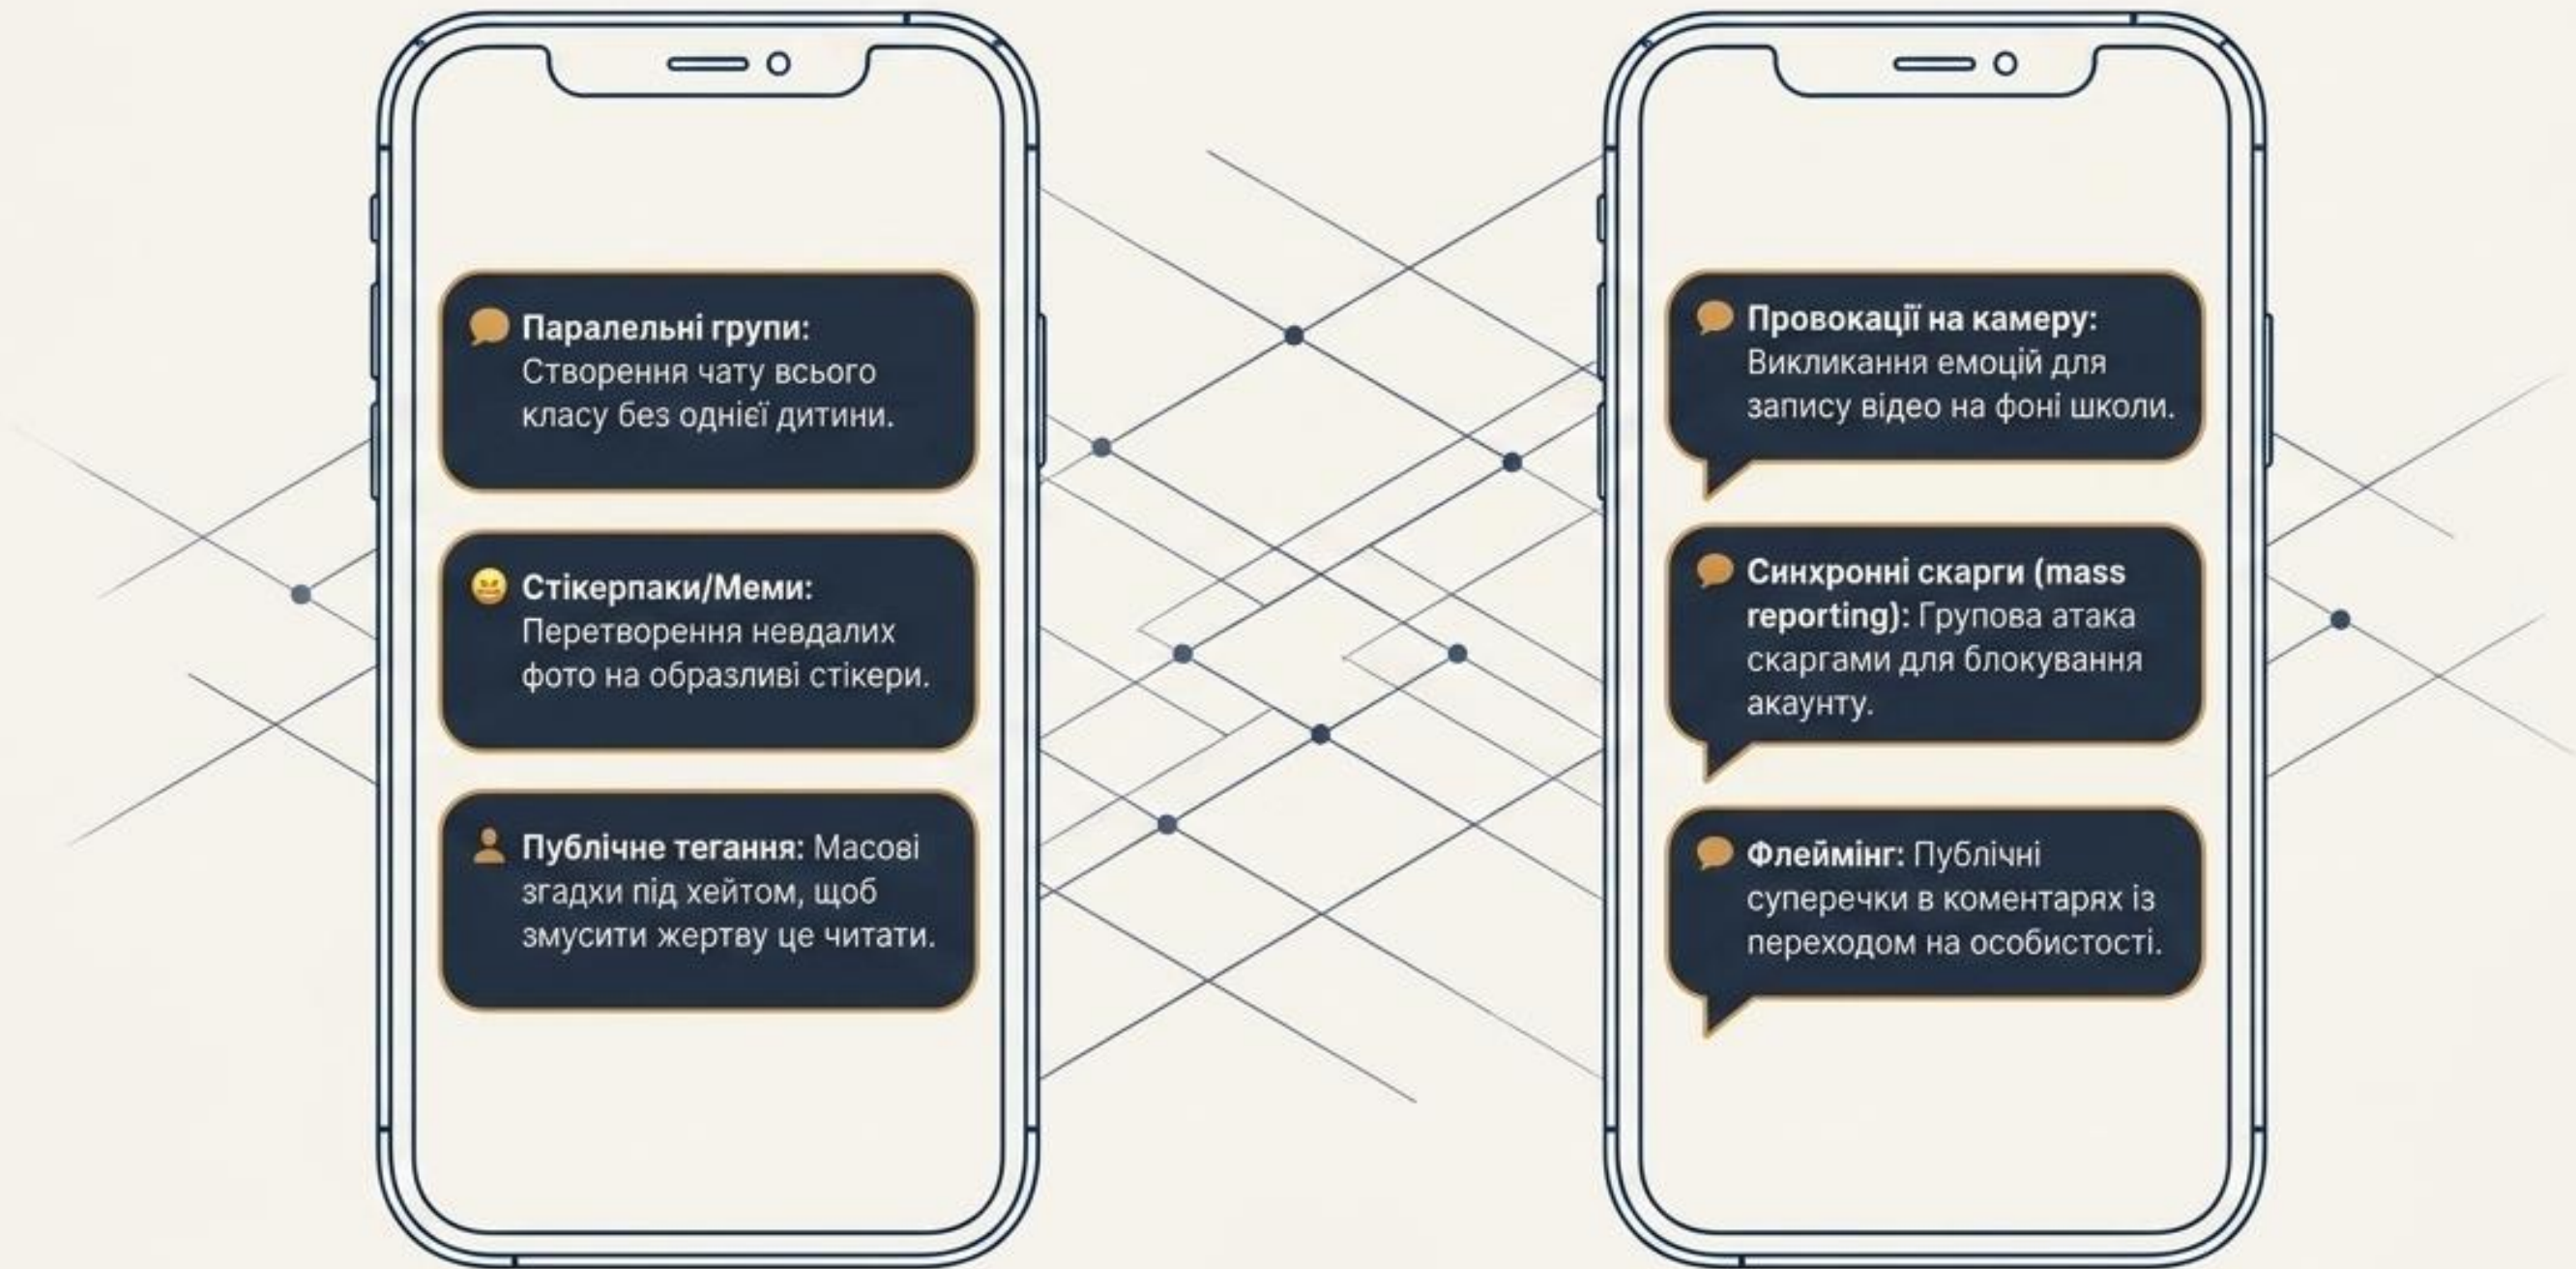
Паралельні групи: Створення чату всього класу без однієї дитини.

Стікерпаки/Меми: Перетворення невдалих фото на образливі стікери.

Публічне тегання: Масові згадки під хейтом, щоб змусити жертву це читати.

Провокації на камеру: Викликання емоцій для запису відео на фоні школи.

Синхронні скарги (mass reporting): Групова атака скаргами для блокування акаунту.

Флеймінг: Публічні суперечки в коментарях із переходом на особистості.